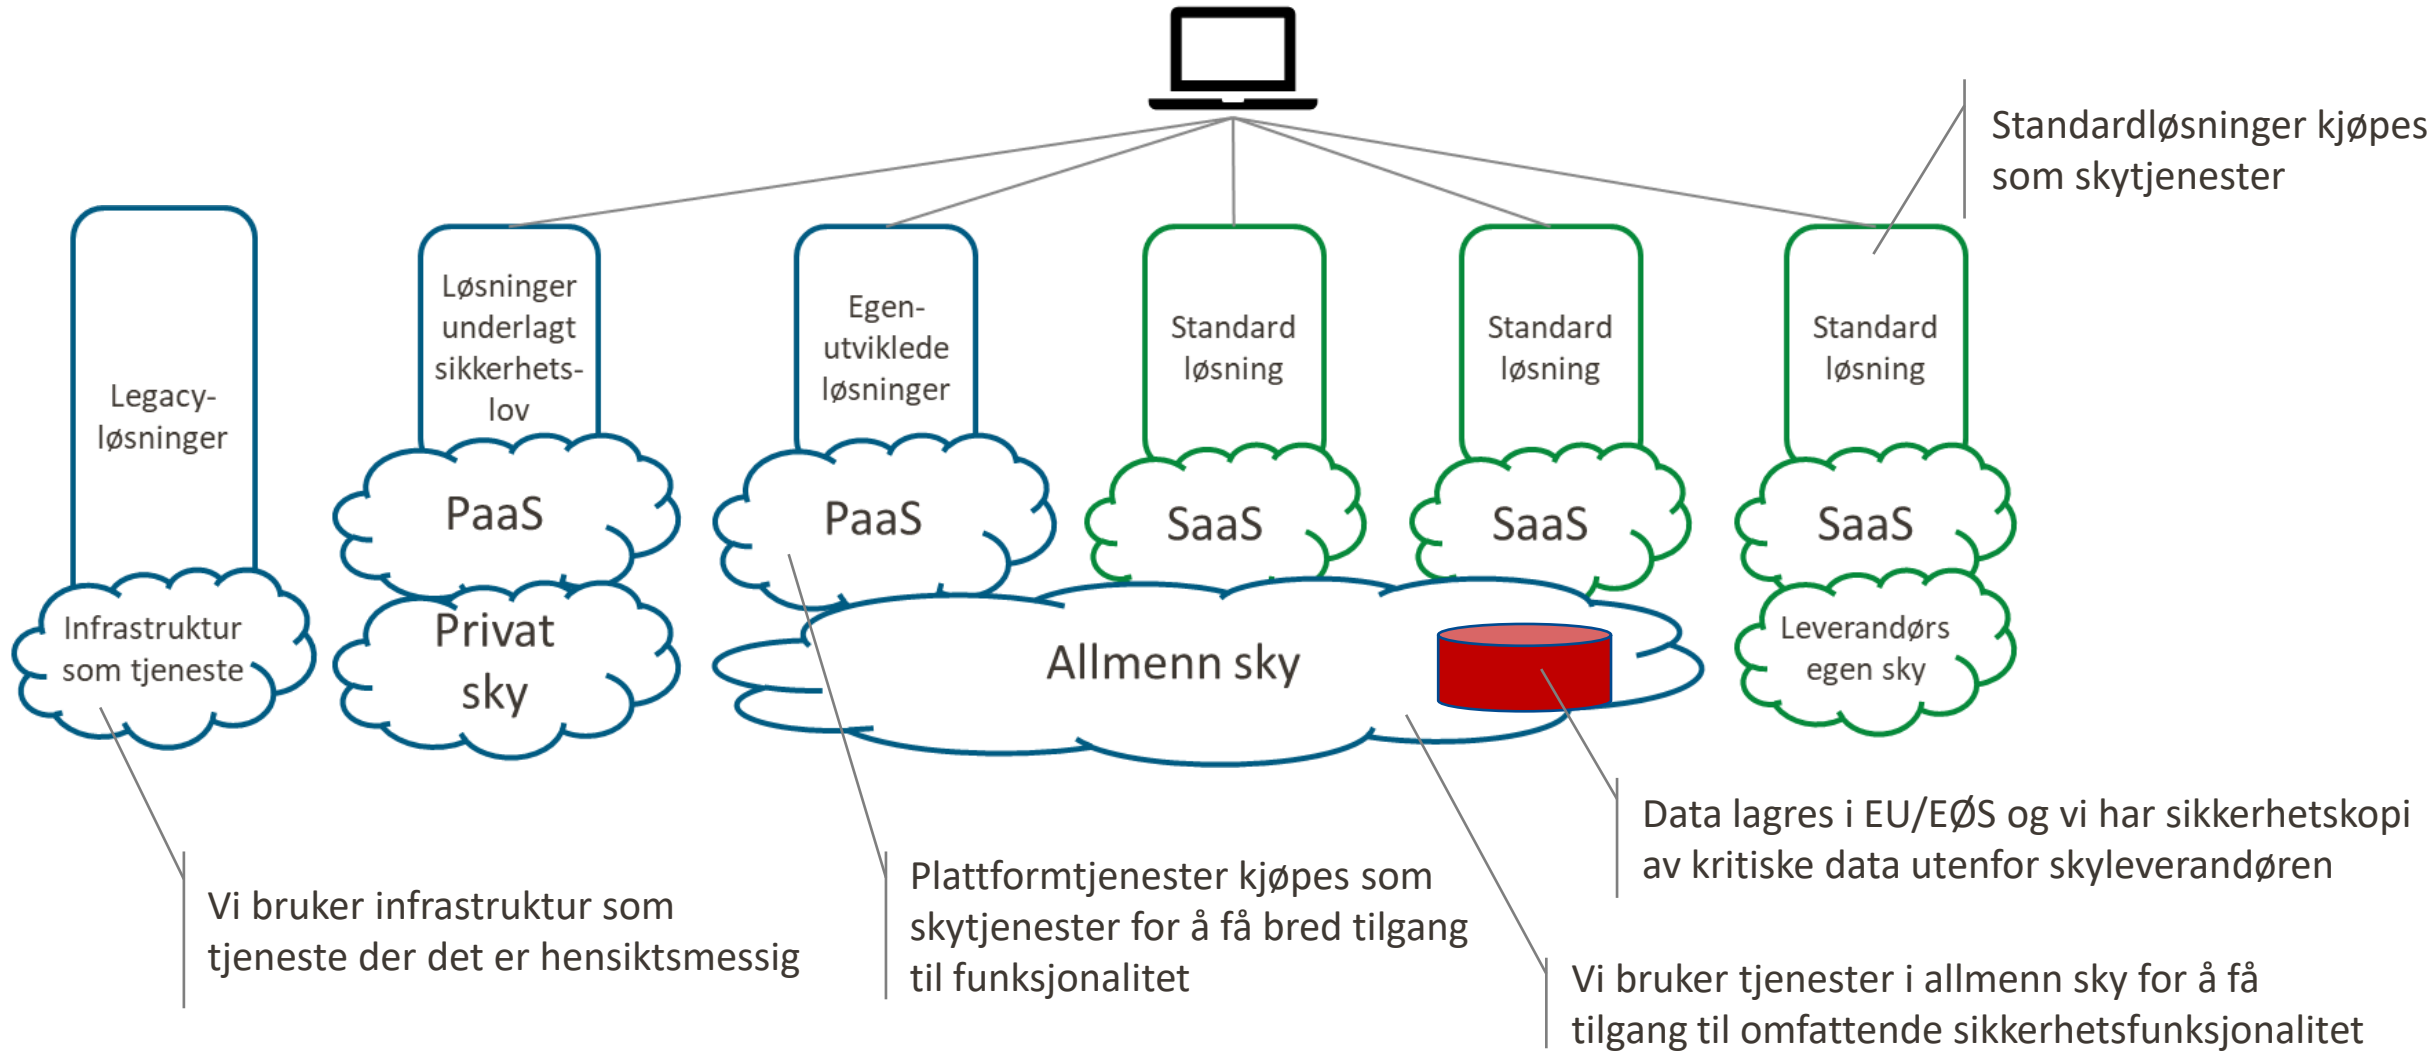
Standardløsninger kjøpes som skytjenester

Legacy-løsninger

Løsninger underlagt sikkerhets-lov

Egen-utviklede løsninger

Standard løsning

Standard løsning

Standard løsning

PaaS

PaaS

SaaS

SaaS

SaaS

Infrastruktur som tjeneste

Privat sky

Allmenn sky

Leverandørs egen sky

Data lagres i EU/EØS og vi har sikkerhetskopi av kritiske data utenfor skyleverandøren

Plattformtjenester kjøpes som skytjenester for å få bred tilgang til funksjonalitet

Vi bruker infrastruktur som tjeneste der det er hensiktsmessig

Vi bruker tjenester i allmenn sky for å få tilgang til omfattende sikkerhetsfunksjonalitet